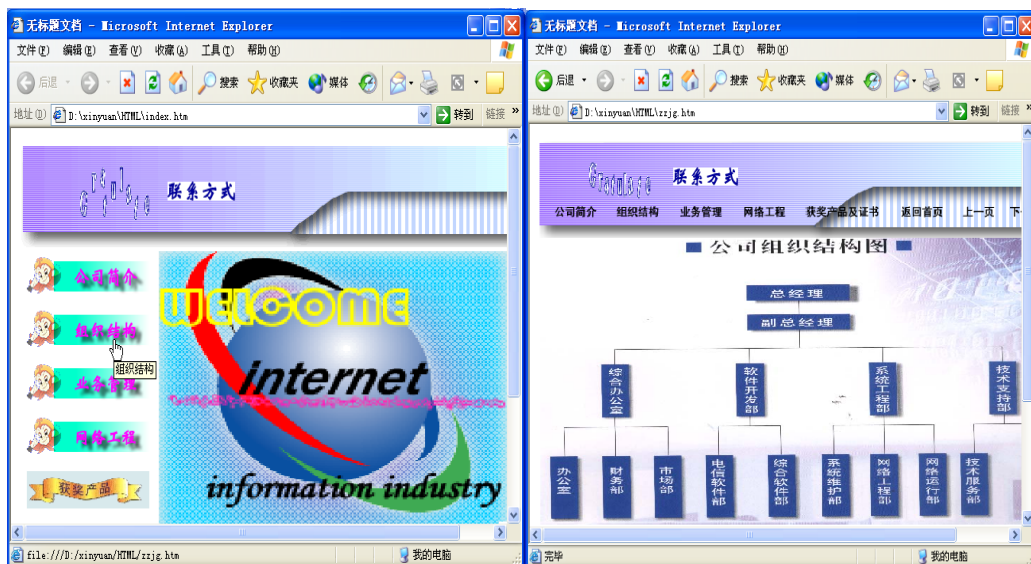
无标题文档 - Microsoft Internet Explorer
文件(F) 编辑(E) 查看(V) 收藏(A) 工具(T) 帮助(H)
后退 搜索 收藏夹 媒体
地址(D) D:\xinyuan\HTML\index.htm 转到 链接 »

联系方式

公司简介
组织结构
组织结构
业务管理
网络工程
获奖产品

WELCOME
internet
information industry

file:///D:/xinyuan/HTML/zzjg.htm 我的电脑

无标题文档 - Microsoft Internet Explorer
文件(F) 编辑(E) 查看(V) 收藏(A) 工具(T) 帮助(H)
后退 搜索 收藏夹 媒体
地址(D) D:\xinyuan\HTML\zzjg.htm 转到 链接 »

联系方式
公司简介 组织结构 业务管理 网络工程 获奖产品及证书 返回首页 上一页 下

公司组织结构图

总经理
副总经理
综合办公室
软件开发部
系统工程部
技术支持部
办公室
财务部
市场部
电信软件部
综合软件部
系统维护部
网络工程部
网络运行部
技术服务部

完毕 我的电脑